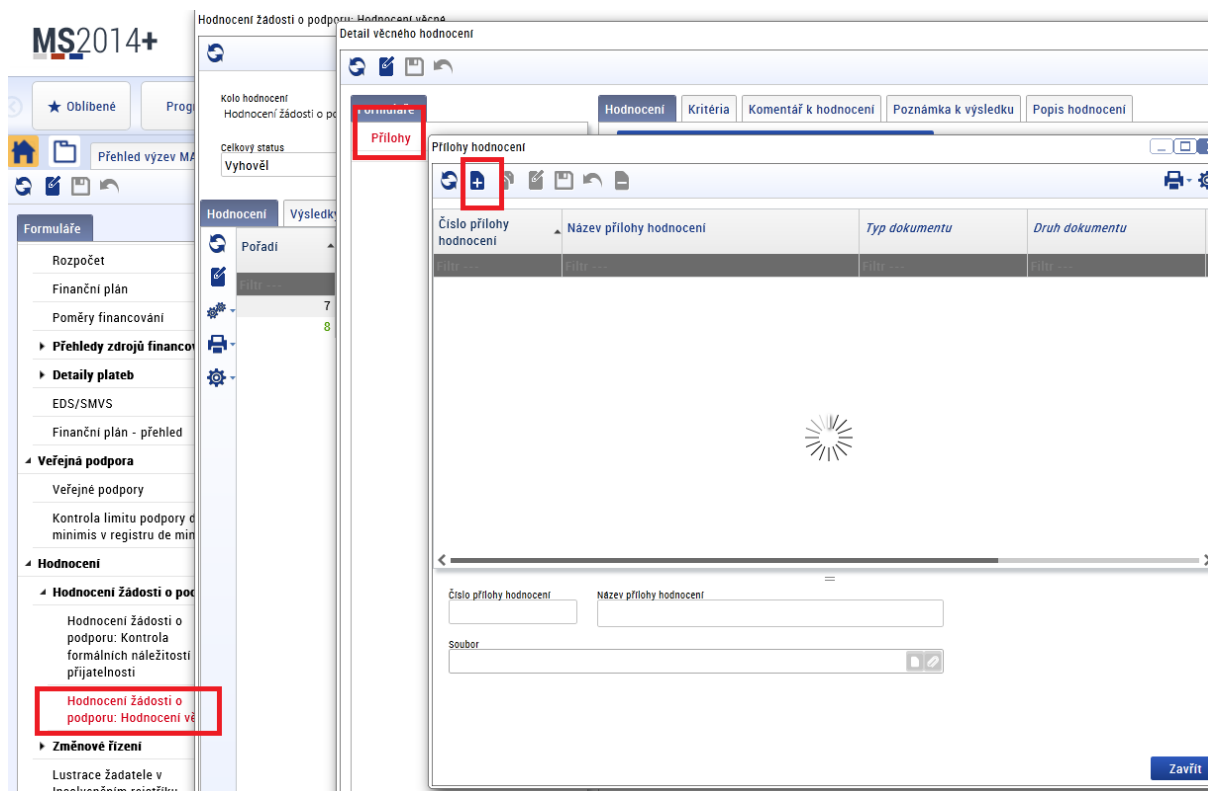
MS2014+

Oblíbené

Prog

Přehled výzev MA

Formuláře

Rozpočet

Finanční plán

Poměry financování

Přehledy zdrojů financov

Detaily plateb

EDS/SMVS

Finanční plán - přehled

Veřejná podpora

Veřejné podpory

Kontrola limitu podpory d minimis v registru de min

Hodnocení

Hodnocení žádosti o pod

Hodnocení žádosti o podporu: Kontrola formálních náležitostí přijatelnosti

Hodnocení žádosti o podporu: Hodnocení vě

Změnové řízení

Lustrace žadatele v

Hodnocení žádosti o podporu: Hodnocení věcné

Kolo hodnocení
Hodnocení žádosti o po

Celkový status
Vyhověl

Hodnocení | Výsledky

Pořadí

Filtr ---

7

8

Detail věcného hodnocení

Formuláře

Přílohy

Hodnocení | Kritéria | Komentář k hodnocení | Poznámka k výsledku | Popis hodnocení

Přílohy hodnocení

| Číslo přílohy hodnocení | Název přílohy hodnocení | Typ dokumentu | Druh dokumentu |
|---|---|---|---|
| Filtr --- | Filtr --- | Filtr --- | Filtr --- |

Číslo přílohy hodnocení

Název přílohy hodnocení

Soubor

Zavřít